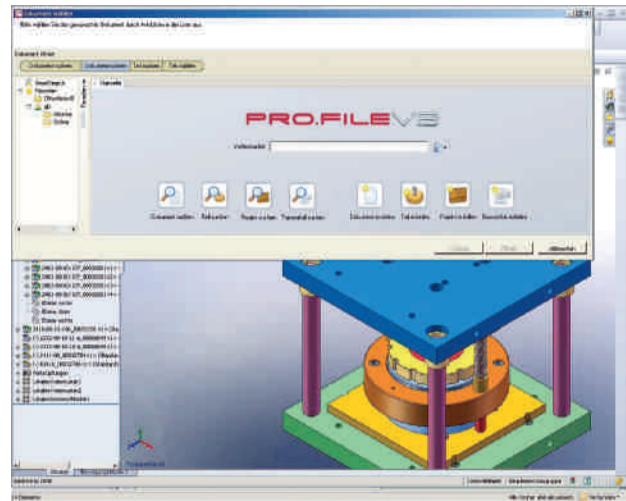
PRO.FILE V8

Dokument wählen

Bitte wählen Sie das gewünschte Dokument durch Anklicken in der Liste aus.

Dokument öffnen

Volltextsuche

Dokument suchen

Teil suchen

Projekt suchen

Teamakte suchen

Dokument erstellen

Teil erstellen

Projekt erstellen

Teamakte erstellen

Abbrechen

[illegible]